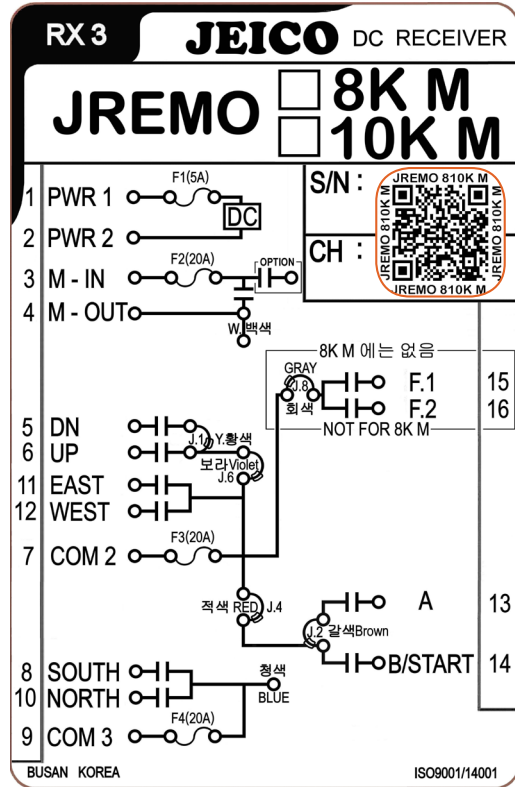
RX 3 JEICO DC RECEIVER

JREMO □8K M □10K M

S/N :

JREMO 810K M JREMO 810K M JREMO 810K M JREMO 810K M

CH :

1 PWR 1
F1(5A)
DC
2 PWR 2
3 M - IN
F2(20A)
OPTION
4 M - OUT
W.백색

8K M 에는 없음
GRAY
J.8
회색
F.1 15
F.2 16
NOT FOR 8K M

5 DN
6 UP
J.1
Y.황색
보라Violet
J.6
11 EAST
12 WEST
7 COM 2
F3(20A)

적색 RED J.4
A 13
J.2 갈색Brown
B/START 14

8 SOUTH
10 NORTH
청색
BLUE
9 COM 3
F4(20A)

BUSAN KOREA
ISO9001/14001